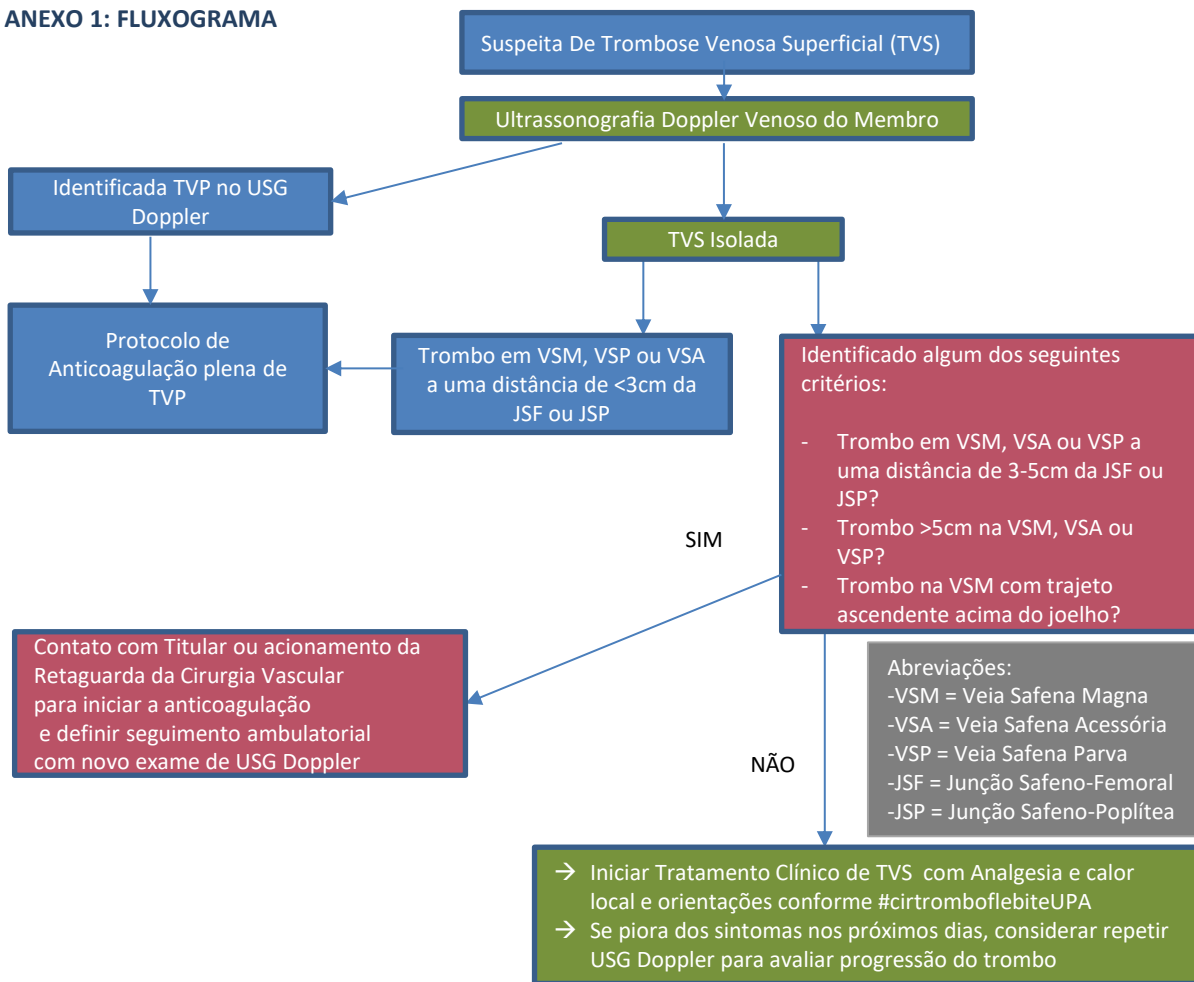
ANEXO 1: FLUXOGRAMA

Suspeita De Trombose Venosa Superficial (TVS)

Ultrassonografia Doppler Venoso do Membro

Identificada TVP no USG Doppler

TVS Isolada

Protocolo de Anticoagulação plena de TVP

Trombo em VSM, VSP ou VSA a uma distância de <3cm da JSF ou JSP

Identificado algum dos seguintes critérios:

- Trombo em VSM, VSA ou VSP a uma distância de 3-5cm da JSF ou JSP?
- Trombo >5cm na VSM, VSA ou VSP?
- Trombo na VSM com trajeto ascendente acima do joelho?

SIM

Contato com Titular ou acionamento da Retaguarda da Cirurgia Vascular para iniciar a anticoagulação e definir seguimento ambulatorial com novo exame de USG Doppler

Abreviações:
-VSM = Veia Safena Magna
-VSA = Veia Safena Acessória
-VSP = Veia Safena Parva
-JSF = Junção Safeno-Femoral
-JSP = Junção Safeno-Poplítea

NÃO

→ Iniciar Tratamento Clínico de TVS com Analgesia e calor local e orientações conforme #cirtromboflebiteUPA
→ Se piora dos sintomas nos próximos dias, considerar repetir USG Doppler para avaliar progressão do trombo